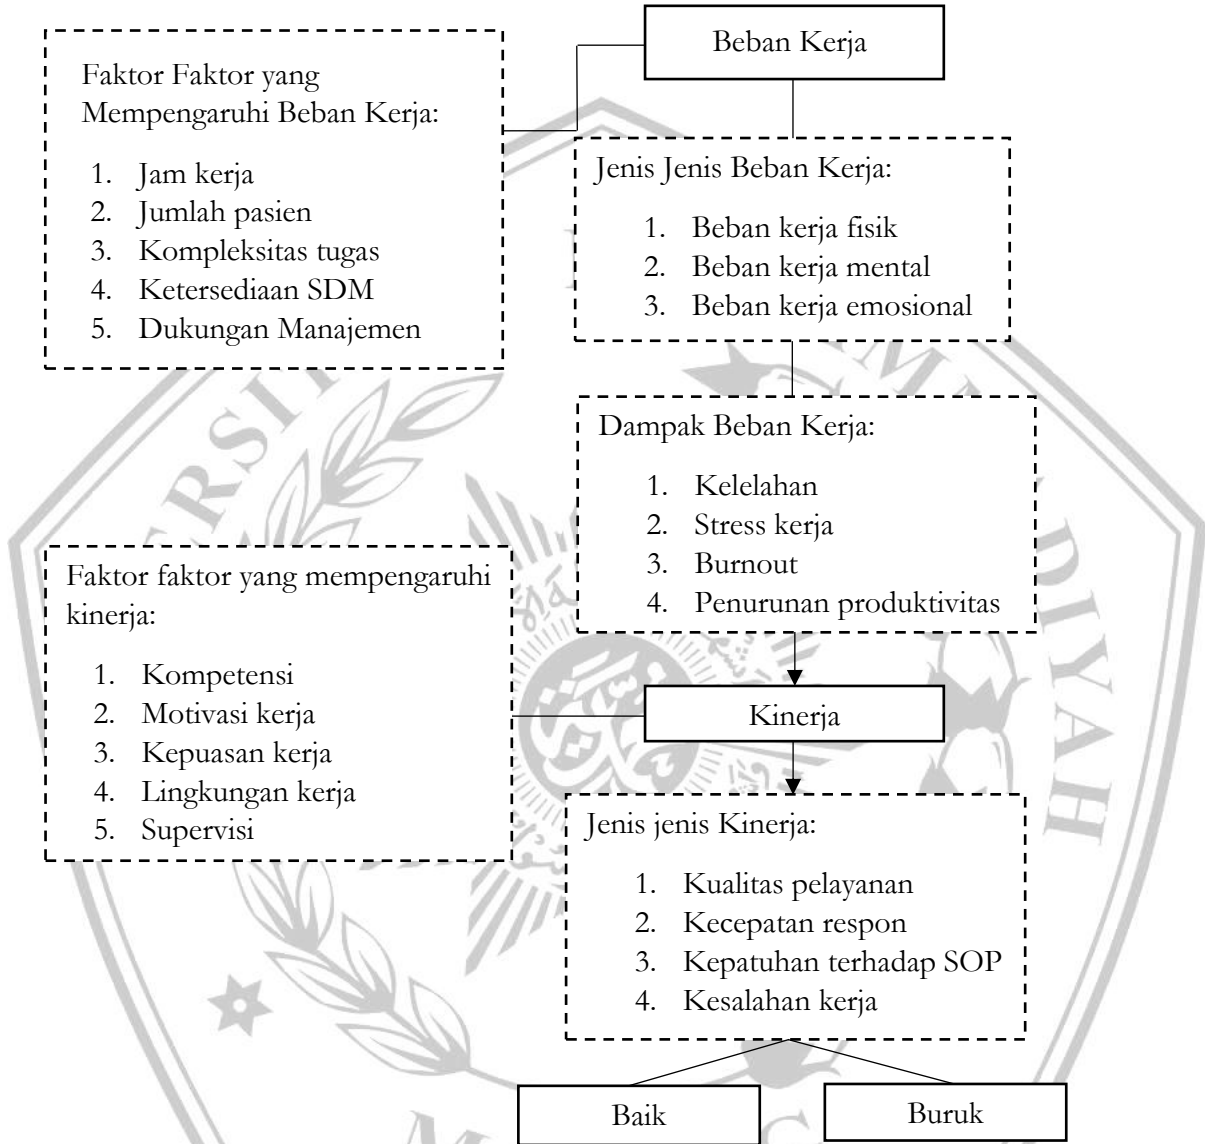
Beban Kerja

Faktor Faktor yang Mempengaruhi Beban Kerja:

1. Jam kerja
2. Jumlah pasien
3. Kompleksitas tugas
4. Ketersediaan SDM
5. Dukungan Manajemen

Jenis Jenis Beban Kerja:

1. Beban kerja fisik
2. Beban kerja mental
3. Beban kerja emosional

Dampak Beban Kerja:

1. Kelelahan
2. Stress kerja
3. Burnout
4. Penurunan produktivitas

Faktor faktor yang mempengaruhi kinerja:

1. Kompetensi
2. Motivasi kerja
3. Kepuasan kerja
4. Lingkungan kerja
5. Supervisi

Kinerja

Jenis jenis Kinerja:

1. Kualitas pelayanan
2. Kecepatan respon
3. Kepatuhan terhadap SOP
4. Kesalahan kerja

Baik

Buruk